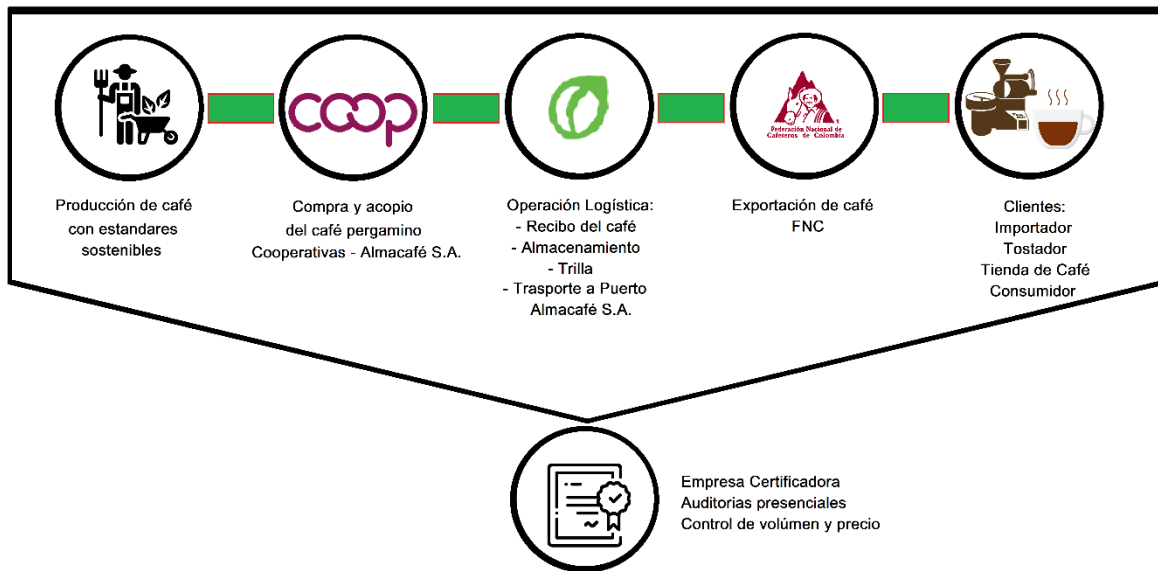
coop

Federación Nacional de Cafeteros de Colombia

Producción de café con estandares sostenibles

Compra y acopio del café pergamino Cooperativas - Almacafé S.A.

Operación Logística:
- Recibo del café
- Almacenamiento
- Trilla
- Trasporte a Puerto
Almacafé S.A.

Exportación de café FNC

Clientes:
Importador
Tostador
Tienda de Café
Consumidor

Empresa Certificadora
Auditorias presenciales
Control de volúmen y precio